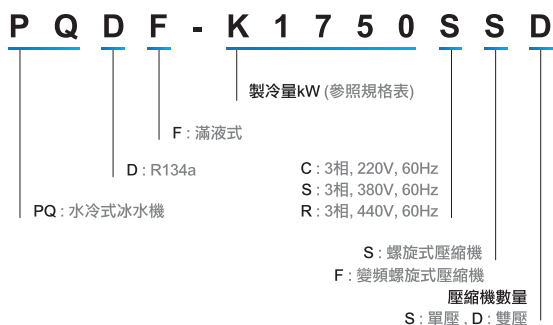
P Q D F - K 1 7 5 0 S S D

製冷量kW (參照規格表)

F : 滿液式

D : R134a

C : 3相, 220V, 60Hz
S : 3相, 380V, 60Hz
R : 3相, 440V, 60Hz

PQ : 水冷式冰水機

S : 螺旋式壓縮機
F : 變頻螺旋式壓縮機

壓縮機數量
S : 單壓 、D : 雙壓